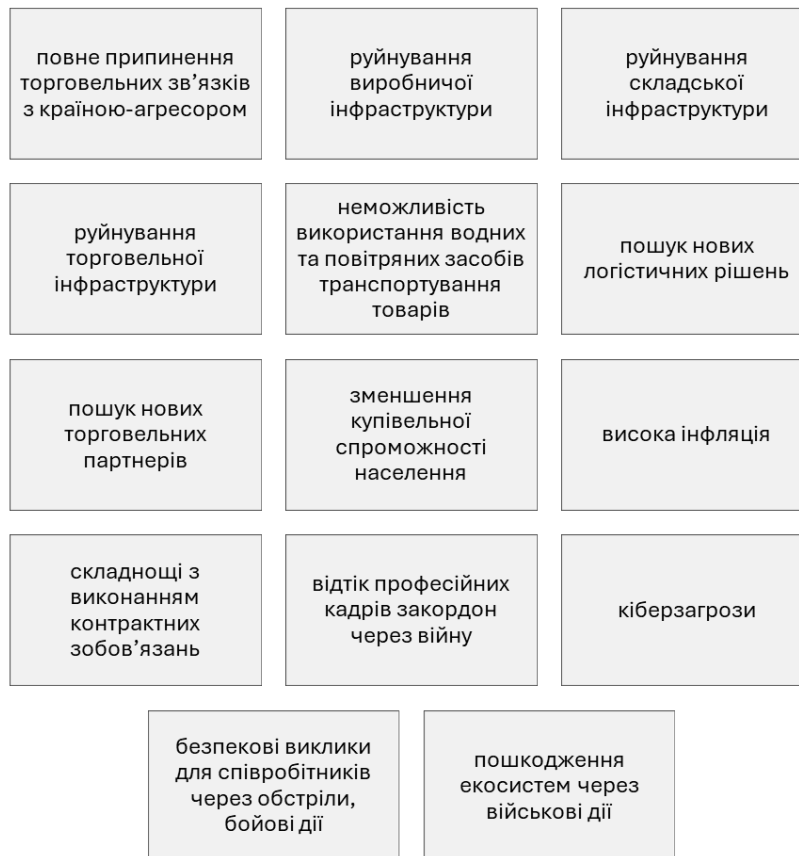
повне припинення торговельних зв'язків з країною-агресором

руйнування виробничої інфраструктури

руйнування складської інфраструктури

руйнування торговельної інфраструктури

неможливість використання водних та повітряних засобів транспортування товарів

пошук нових логістичних рішень

пошук нових торговельних партнерів

зменшення купівельної спроможності населення

висока інфляція

складнощі з виконанням контрактних зобов'язань

відтік професійних кадрів закордон через війну

кіберзагрози

безпекові виклики для співробітників через обстріли, бойові дії

пошкодження екосистем через військові дії